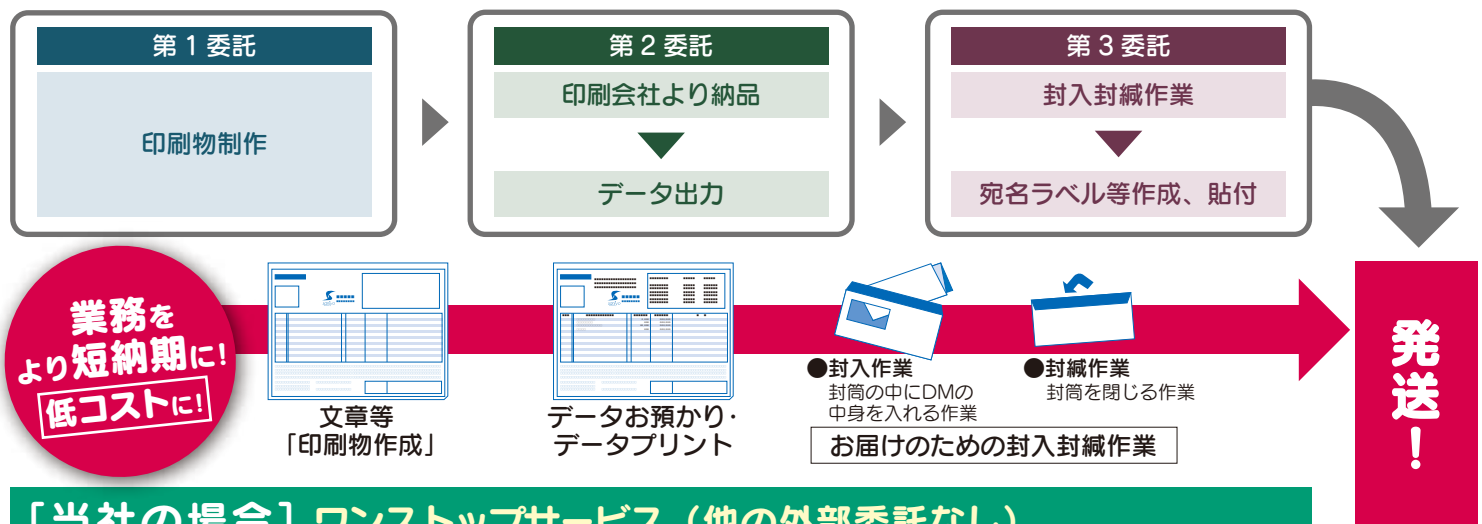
第 1 委託

印刷物制作

第 2 委託

印刷会社より納品

データ出力

第 3 委託

封入封緘作業

宛名ラベル等作成、貼付

業務を
より短納期に!
低コストに!

文章等
「印刷物作成」

データお預かり·
データプリント

●封入作業
封筒の中にDMの
中身を入れる作業

●封緘作業
封筒を閉じる作業

お届けのための封入封緘作業

発送!

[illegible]